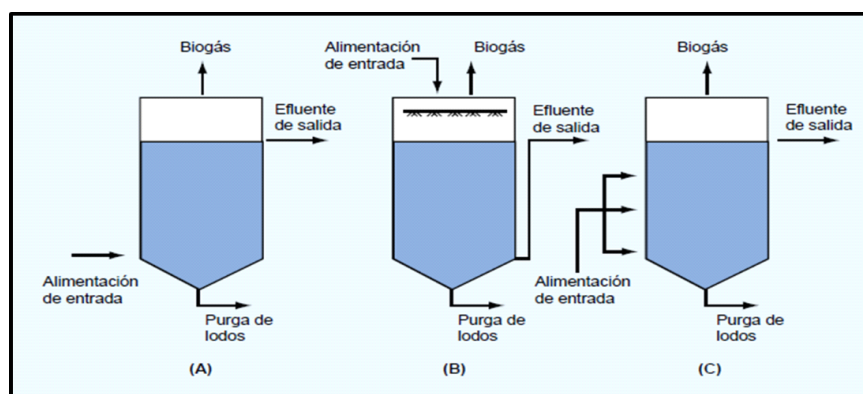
Biogás

Efluente de salida

Alimentación de entrada

Purga de lodos

(A)

Alimentación de entrada

Biogás

Efluente de salida

Purga de lodos

(B)

Biogás

Efluente de salida

Alimentación de entrada

Purga de lodos

(C)